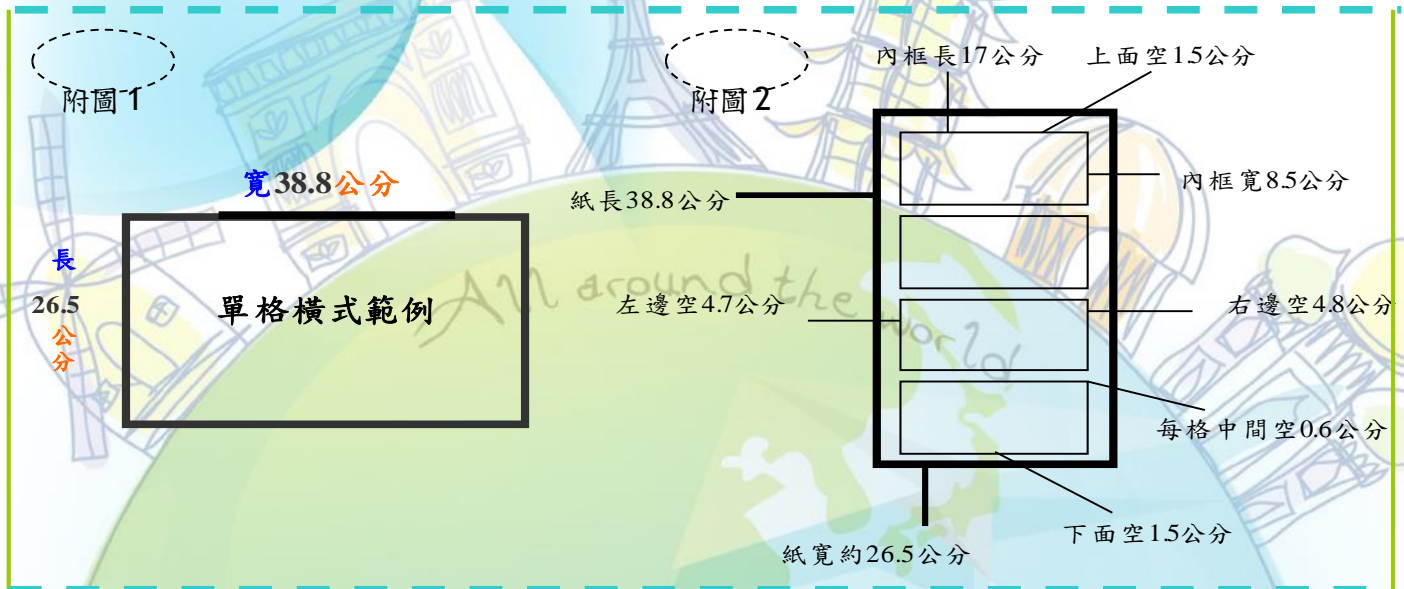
附圖1

寬38.8公分

長

26.5

公分

單格橫式範例

All around the world

附圖2

內框長17公分

上面空1.5公分

紙長38.8公分

內框寬8.5公分

左邊空4.7公分

右邊空4.8公分

每格中間空0.6公分

下面空1.5公分

紙寬約26.5公分